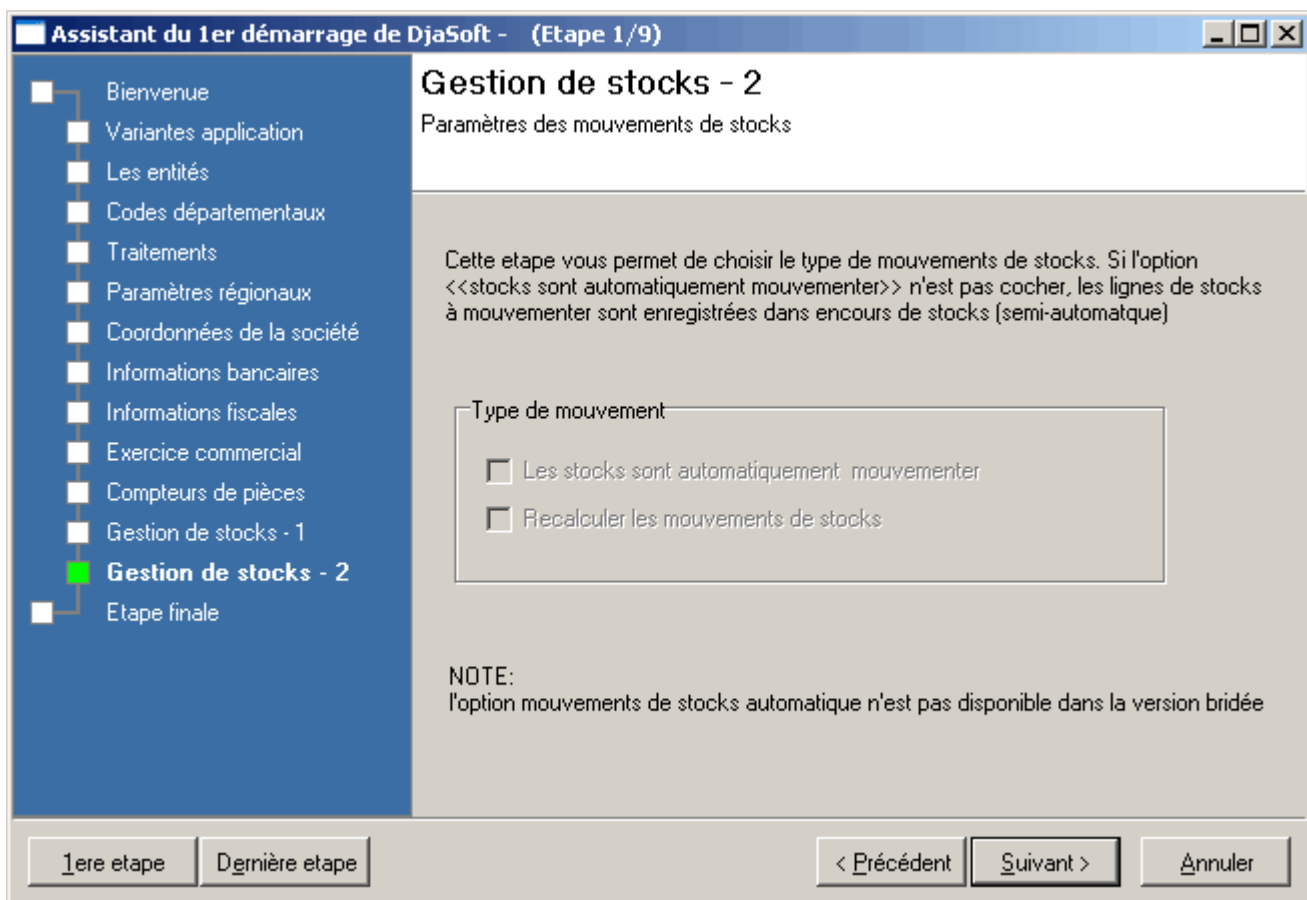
Assistant du 1er démarrage de DjaSoft - (Etape 1/9)

Bienvenue
Variantes application
Les entités
Codes départementaux
Traitements
Paramètres régionaux
Coordonnées de la société
Informations bancaires
Informations fiscales
Exercice commercial
Compteurs de pièces
Gestion de stocks - 1
Gestion de stocks - 2
Etape finale

Gestion de stocks - 2
Paramètres des mouvements de stocks

Cette etape vous permet de choisir le type de mouvements de stocks. Si l'option <<stocks sont automatiquement mouvementer>> n'est pas cocher, les lignes de stocks à mouvementer sont enregistrées dans encours de stocks (semi-automatque)

Type de mouvement
Les stocks sont automatiquement mouvementer
Recalculer les mouvements de stocks

NOTE:
l'option mouvements de stocks automatique n'est pas disponible dans la version bridée

1ere etape
Dernière etape
< Précédent
Suivant >
Annuler